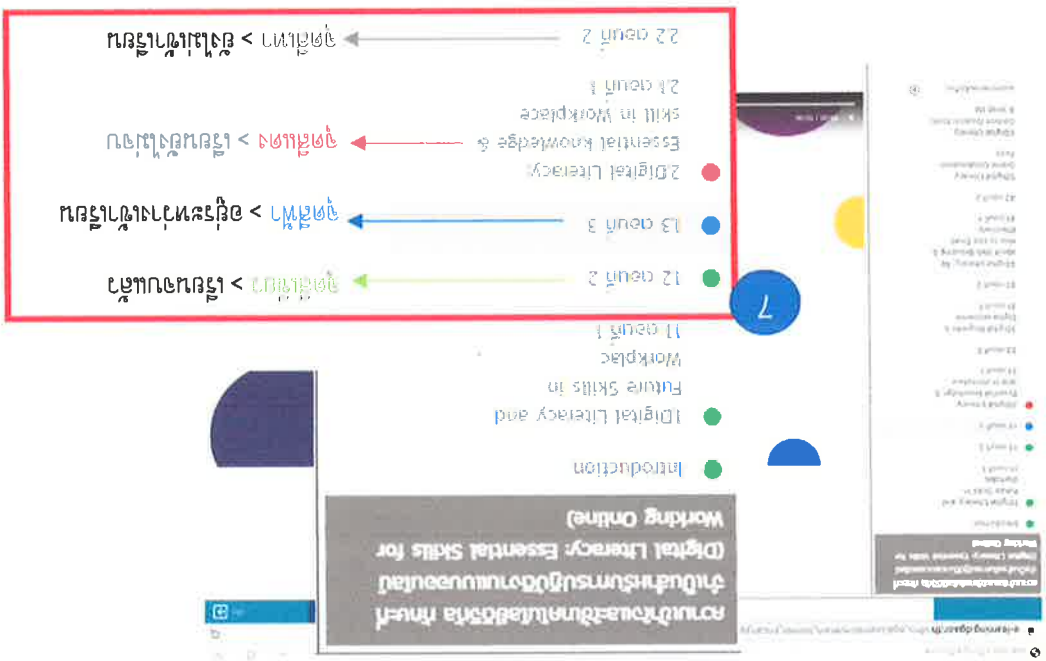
ความเข้าใจและใช้เทคโนโลยีดิจิทัล ทักษะที่จำเป็นสำหรับการปฏิบัติงานแบบออนไลน์ (Digital Literacy: Essential Skills for Working Online)

Introduction

1Digital Literacy and Future Skills in Workplac
11 ตอนที่ 1

12 ตอนที่ 2 จุดสีเขียว > เรียนจบแล้ว

13 ตอนที่ 3 จุดสีฟ้า > อยู่ระหว่างการเรียน

2Digital Literacy: Essential knowledge & skill in Workplace
21 ตอนที่ 1 จุดสีแดง > เรียนยังไม่จบ

22 ตอนที่ 2 จุดสีเทา > ยังไม่เข้าเรียน

7